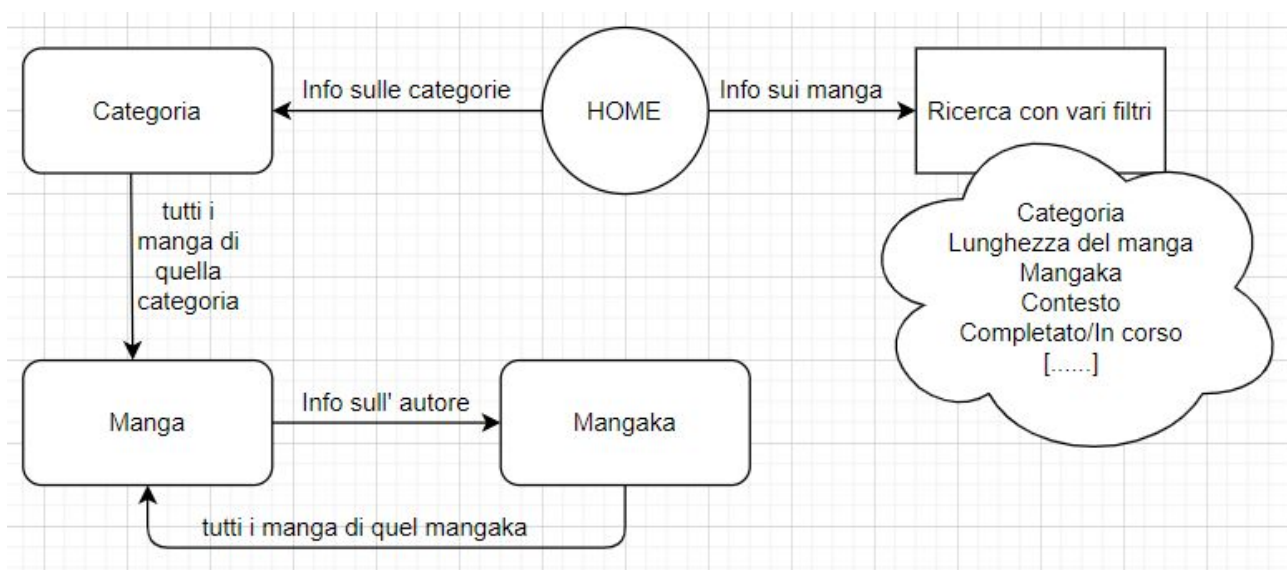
Categoria

Info sulle categorie

HOME

Info sui manga

Ricerca con vari filtri

tutti i manga di quella categoria

Categoria
Lunghezza del manga
Mangaka
Contesto
Completato/In corso
[......]

Manga

Info sull' autore

Mangaka

tutti i manga di quel mangaka